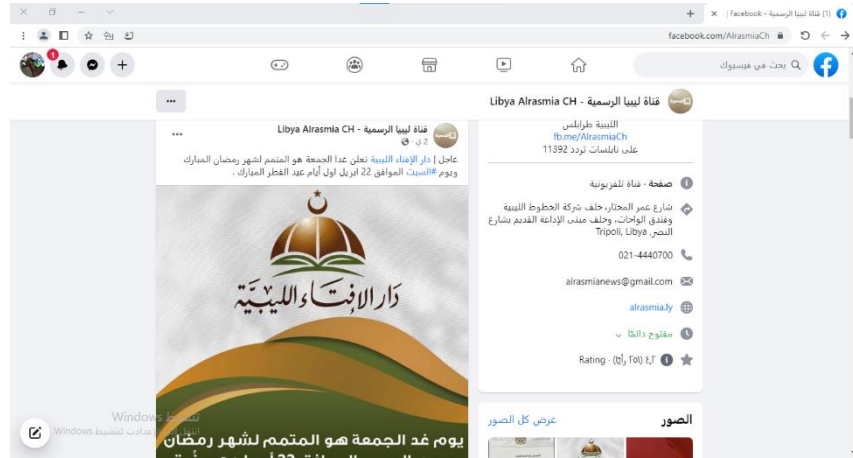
(1) قناة ليبيا الرسمية | Facebook
facebook.com/AlrasmiaCh

بحث في فيسبوك

1

قناة ليبيا الرسمية - Libya Alrasmia CH

...

الليبية طرابلس
fb.me/AlrasmiaCh
على نايلسات تردد 11392

صفحة · قناة تلفزيونية

شارع عمر المختار، خلف شركة الخطوط الليبية وفندق الواحات، وخلف مبنى الإذاعة القديم بشارع النصر, Tripoli, Libya

021-4440700

alrasmianews@gmail.com

alrasmia.ly

مفتوح دائمًا

Rating · ٤٫٦ (٢٥٠ رأيًا)

الصور
عرض كل الصور

قناة ليبيا الرسمية - Libya Alrasmia CH
2 ي

عاجل | دار الإفتاء الليبية تعلن غدا الجمعة هو المتمم لشهر رمضان المبارك ويوم #السبت الموافق 22 ابريل اول أيام عيد الفطر المبارك .

دار الإفتاء الليبية

يوم غد الجمعة هو المتمم لشهر رمضان

تنشيط Windows
انتقل إلى الإعدادات لتنشيط Windows